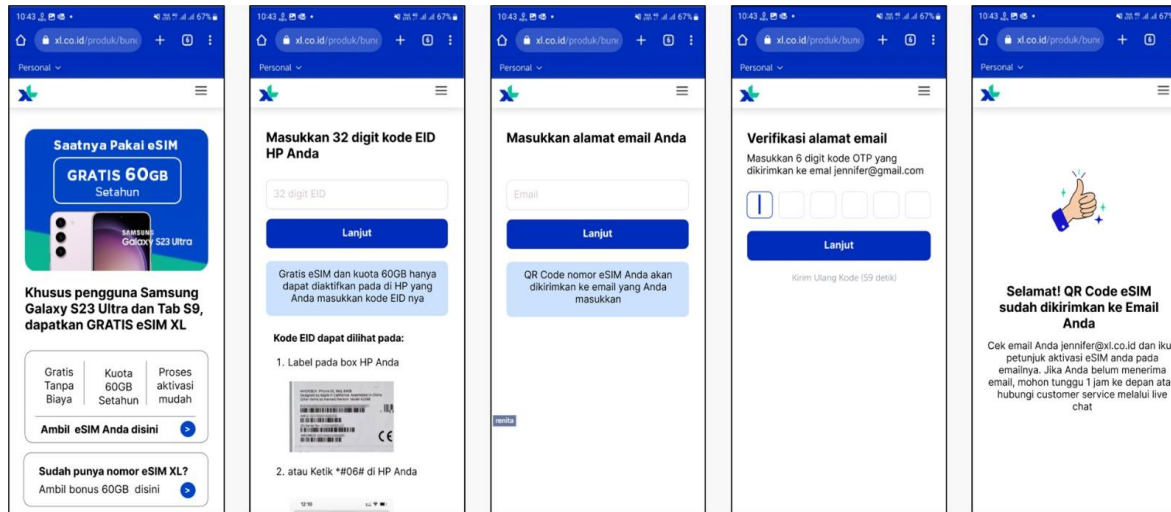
10:43 67%
xl.co.id/produk/bun
Personal

Saatnya Pakai eSIM
GRATIS 60GB
Setahun
SAMSUNG Galaxy S23 Ultra

Khusus pengguna Samsung Galaxy S23 Ultra dan Tab S9, dapatkan GRATIS eSIM XL

| Gratis Tanpa Biaya | Kuota 60GB Setahun | Proses aktivasi mudah |
|---|---|---|

Ambil eSIM Anda disini

Sudah punya nomor eSIM XL?
Ambil bonus 60GB disini

10:43 67%
xl.co.id/produk/bun
Personal

Masukkan 32 digit kode EID HP Anda

32 digit EID

Lanjut

Gratis eSIM dan kuota 60GB hanya dapat diaktifkan pada di HP yang Anda masukkan kode EID nya

Kode EID dapat dilihat pada:
1. Label pada box HP Anda
2. atau Ketik *#06# di HP Anda

10:43 67%
xl.co.id/produk/bun
Personal

Masukkan alamat email Anda

Email

Lanjut

QR Code nomor eSIM Anda akan dikirimkan ke email yang Anda masukkan

renita

10:43 67%
xl.co.id/produk/bun
Personal

Verifikasi alamat email
Masukkan 6 digit kode OTP yang dikirimkan ke emal jennifer@gmail.com

Lanjut

Kirim Ulang Kode (59 detik)

10:43 67
xl.co.id/produk/bun
Personal

Selamat! QR Code eSIM sudah dikirimkan ke Email Anda

Cek email Anda jennifer@xl.co.id dan iku petunjuk aktivasi eSIM anda pada emailnya. Jika Anda belum menerima email, mohon tunggu 1 jam ke depan ata hubungi customer service melalui live chat